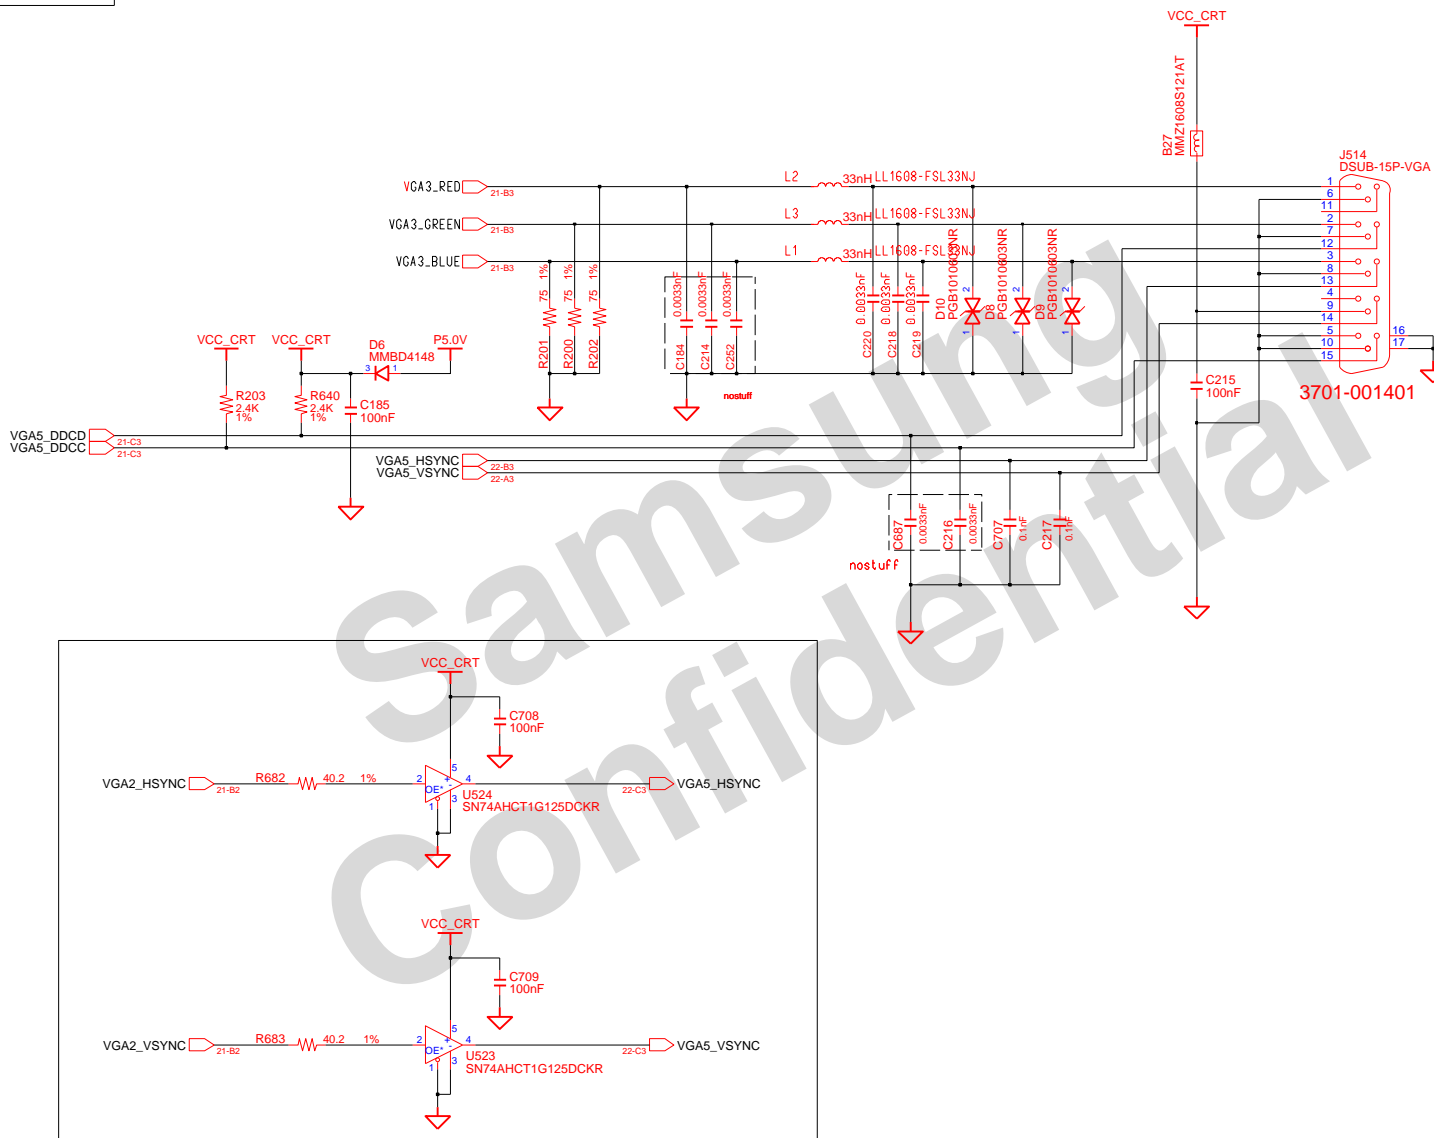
VCC_CRT

B27
MMZ1608S121AT

J514
DSUB-15P-VGA

VGA3_RED 21-B3
L2 33nH LL1608-FSL33NJ
VGA3_GREEN 21-B3
L3 33nH LL1608-FSL33NJ
VGA3_BLUE 21-B3
L1 33nH LL1608-FSL33NJ

1
6
11
2
7
12
3
8
13
4
9
14
5
10
15
16
17

75 1% R201
75 1% R200
75 1% R202

0.0033nF C184
0.0033nF C214
0.0033nF C252
nostuff

0.0033nF C220
0.0033nF C218
0.0033nF C219

D10 PGB1010603NR
D8 PGB1010603NR
D9 PGB1010603NR

C215
100nF

3701-001401

VCC_CRT
R203
2.4K
1%

VCC_CRT
R640
2.4K
1%

D6
MMBD4148
P5.0V

C185
100nF

VGA5_DDCD 21-C3
VGA5_DDCC 21-C3

VGA5_HSYNC 22-B3
VGA5_VSYNC 22-A3

C687 0.0033nF
C216 0.0033nF
C707 0.1nF
C217 0.1nF
nostuff

Samsung Confidential

VCC_CRT
C708
100nF
VGA2_HSYNC 21-B2
R682 40.2 1%
U524
SN74AHCT1G125DCKR
OE*
22-C3 VGA5_HSYNC

VCC_CRT
C709
100nF
VGA2_VSYNC 21-B2
R683 40.2 1%
U523
SN74AHCT1G125DCKR
OE*
22-C3 VGA5_VSYNC